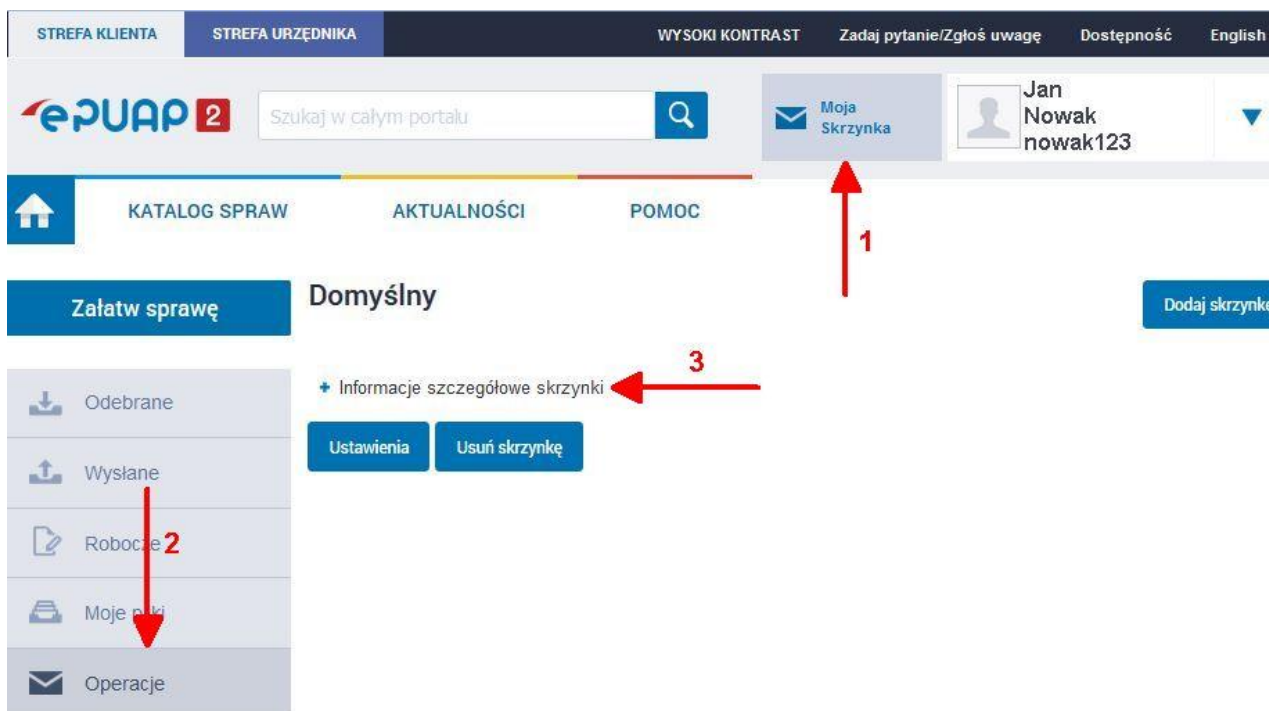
STREFA KLIENTA STREFA URZĘDNIKA WYSOKI KONTRAST Zadaj pytanie/Zgłoś uwagę Dostępność English

ePUAP 2 Szukaj w całym portalu

Moja Skrzynka

Jan Nowak nowak123

KATALOG SPRAW AKTUALNOŚCI POMOC

1

Załatw sprawę

Domyślny

Dodaj skrzynk

3

+ Informacje szczegółowe skrzynki

Ustawienia Usuń skrzynkę

Odebrane

Wysłane

Robocze 2

Moje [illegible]

Operacje